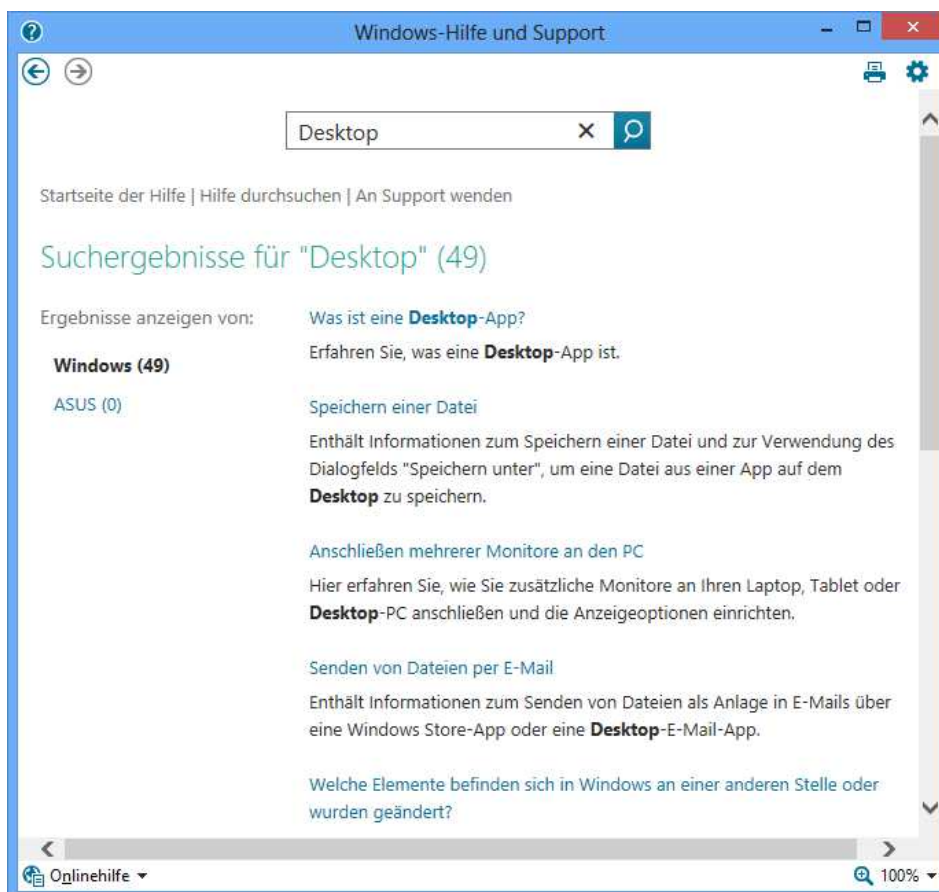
Windows-Hilfe und Support

Desktop

Startseite der Hilfe | Hilfe durchsuchen | An Support wenden

Suchergebnisse für "Desktop" (49)

Ergebnisse anzeigen von:

Windows (49)

ASUS (0)

Was ist eine Desktop-App?

Erfahren Sie, was eine Desktop-App ist.

Speichern einer Datei

Enthält Informationen zum Speichern einer Datei und zur Verwendung des Dialogfelds "Speichern unter", um eine Datei aus einer App auf dem Desktop zu speichern.

Anschließen mehrerer Monitore an den PC

Hier erfahren Sie, wie Sie zusätzliche Monitore an Ihren Laptop, Tablet oder Desktop-PC anschließen und die Anzeigeoptionen einrichten.

Senden von Dateien per E-Mail

Enthält Informationen zum Senden von Dateien als Anlage in E-Mails über eine Windows Store-App oder eine Desktop-E-Mail-App.

Welche Elemente befinden sich in Windows an einer anderen Stelle oder wurden geändert?

Onlinehilfe

100%